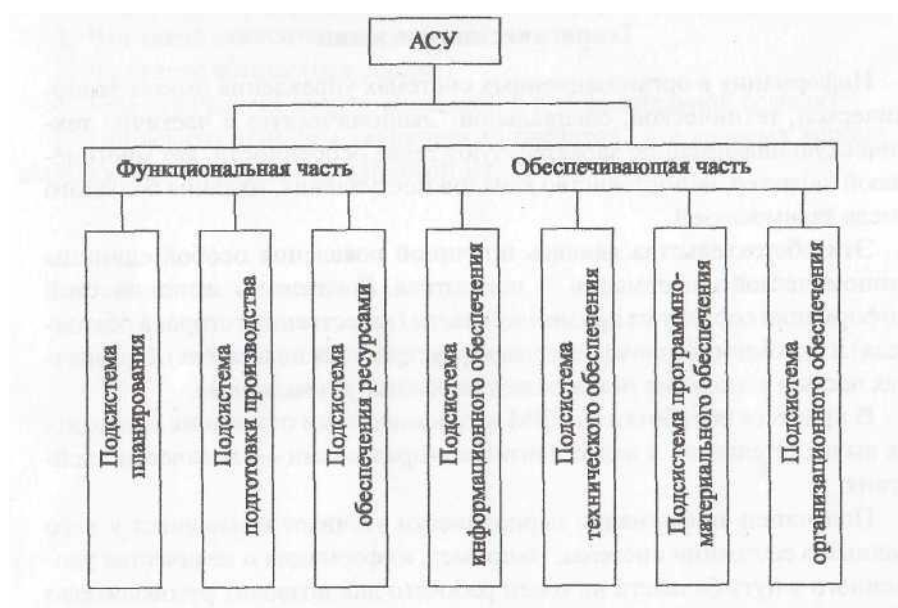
АСУ

Функциональная часть

Обеспечивающая часть

Подсистема планирования

Подсистема подготовки производства

Подсистема обеспечения ресурсами

Подсистема информационного обеспечения

Подсистема технического обеспечения

Подсистема программно-материального обеспечения

Подсистема организационного обеспечения